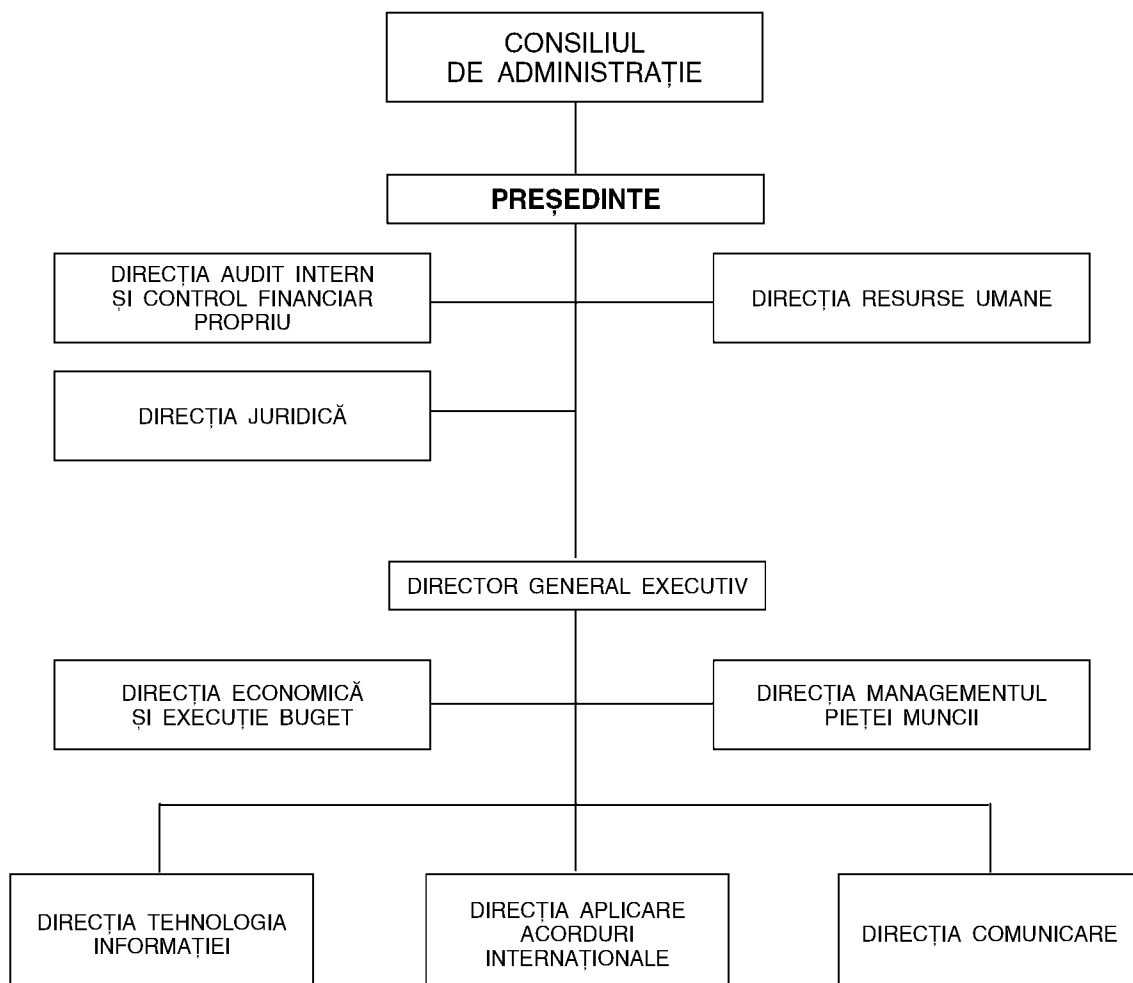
CONSILIUL DE ADMINISTRAȚIE

PREȘEDINTE

DIRECȚIA AUDIT INTERN ȘI CONTROL FINANCIAR PROPRIU

DIRECȚIA RESURSE UMANE

DIRECȚIA JURIDICĂ

DIRECTOR GENERAL EXECUTIV

DIRECȚIA ECONOMICĂ ȘI EXECUȚIE BUGET

DIRECȚIA MANAGEMENTUL PIEȚEI MUNCII

DIRECȚIA TEHNOLOGIA INFORMAȚIEI

DIRECȚIA APLICARE ACORDURI INTERNAȚIONALE

DIRECȚIA COMUNICARE